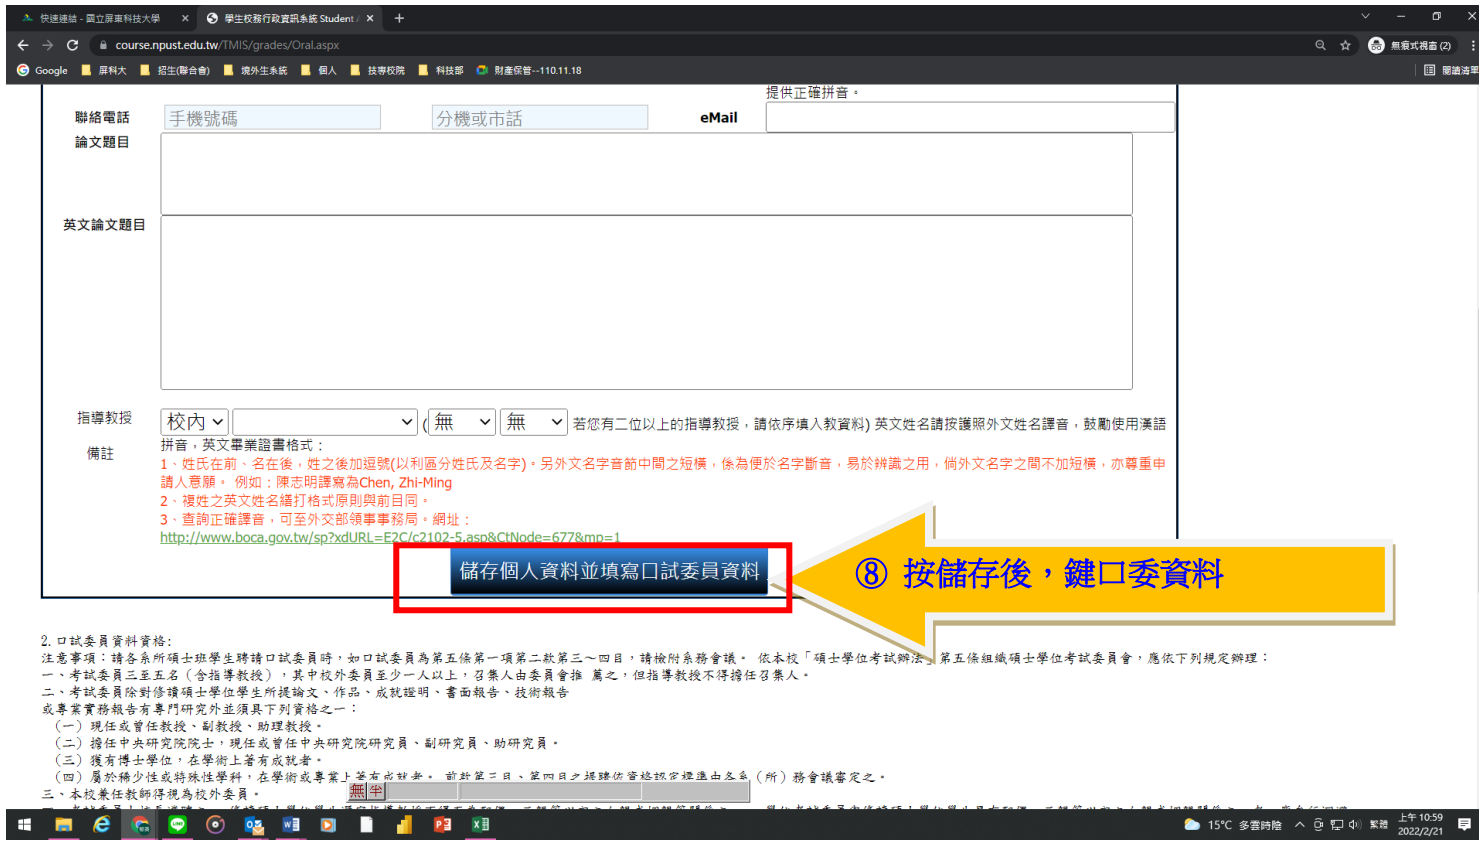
快速連結 - 國立屏東科技大學 ×　學生校務行政資訊系統 Student ×　+

course.npust.edu.tw/TMIS/grades/Oral.aspx

無痕式視窗 (2)

Google　屏科大　招生(聯合會)　境外生系統　個人　技專校院　科技部　財產保管--110.11.18　閱讀清單

提供正確拼音。

聯絡電話　手機號碼　分機或市話　eMail

論文題目

英文論文題目

指導教授　校內　( 無　無　若您有二位以上的指導教授，請依序填入教資料) 英文姓名請按護照外文姓名譯音，鼓勵使用漢語拼音，英文畢業證書格式：

備註　1、姓氏在前、名在後，姓之後加逗號(以利區分姓氏及名字)。另外文名字音節中間之短橫，係為便於名字斷音，易於辨識之用，倘外文名字之間不加短橫，亦尊重申請人意願。 例如：陳志明譯寫為Chen, Zhi-Ming
2、複姓之英文姓名縮打格式原則與前目同。
3、查詢正確譯音，可至外交部領事事務局。網址：
http://www.boca.gov.tw/sp?xdURL=E2C/c2102-5.asp&CtNode=677&mp=1

儲存個人資料並填寫口試委員資料

⑧ 按儲存後，鍵口委資料

2. 口試委員資料資格：
注意事項：請各系所碩士班學生聘請口試委員時，如口試委員為第五條第一項第二款第三～四目，請檢附系務會議。 依本校「碩士學位考試辦法」第五條組織碩士學位考試委員會，應依下列規定辦理：
一、考試委員三至五名（含指導教授），其中校外委員至少一人以上，召集人由委員會推 薦之，但指導教授不得擔任召集人。
二、考試委員除對修讀碩士學位學生所提論文、作品、成就證明、書面報告、技術報告或專業實務報告有專門研究外並須具下列資格之一：
（一）現任或曾任教授、副教授、助理教授。
（二）擔任中央研究院院士，現任或曾任中央研究院研究員、副研究員、助研究員。
（三）獲有博士學位，在學術上著有成就者。
（四）屬於稀少性或特殊性學科，在學術或專業上著有成就者。 前款第三目、第四目之得聘依資格認定程序由各系（所）務會議審定之。
三、本校兼任教師得視為校外委員。

無 半

15°C 多雲時陰　繁體　上午 10:59　2022/2/21